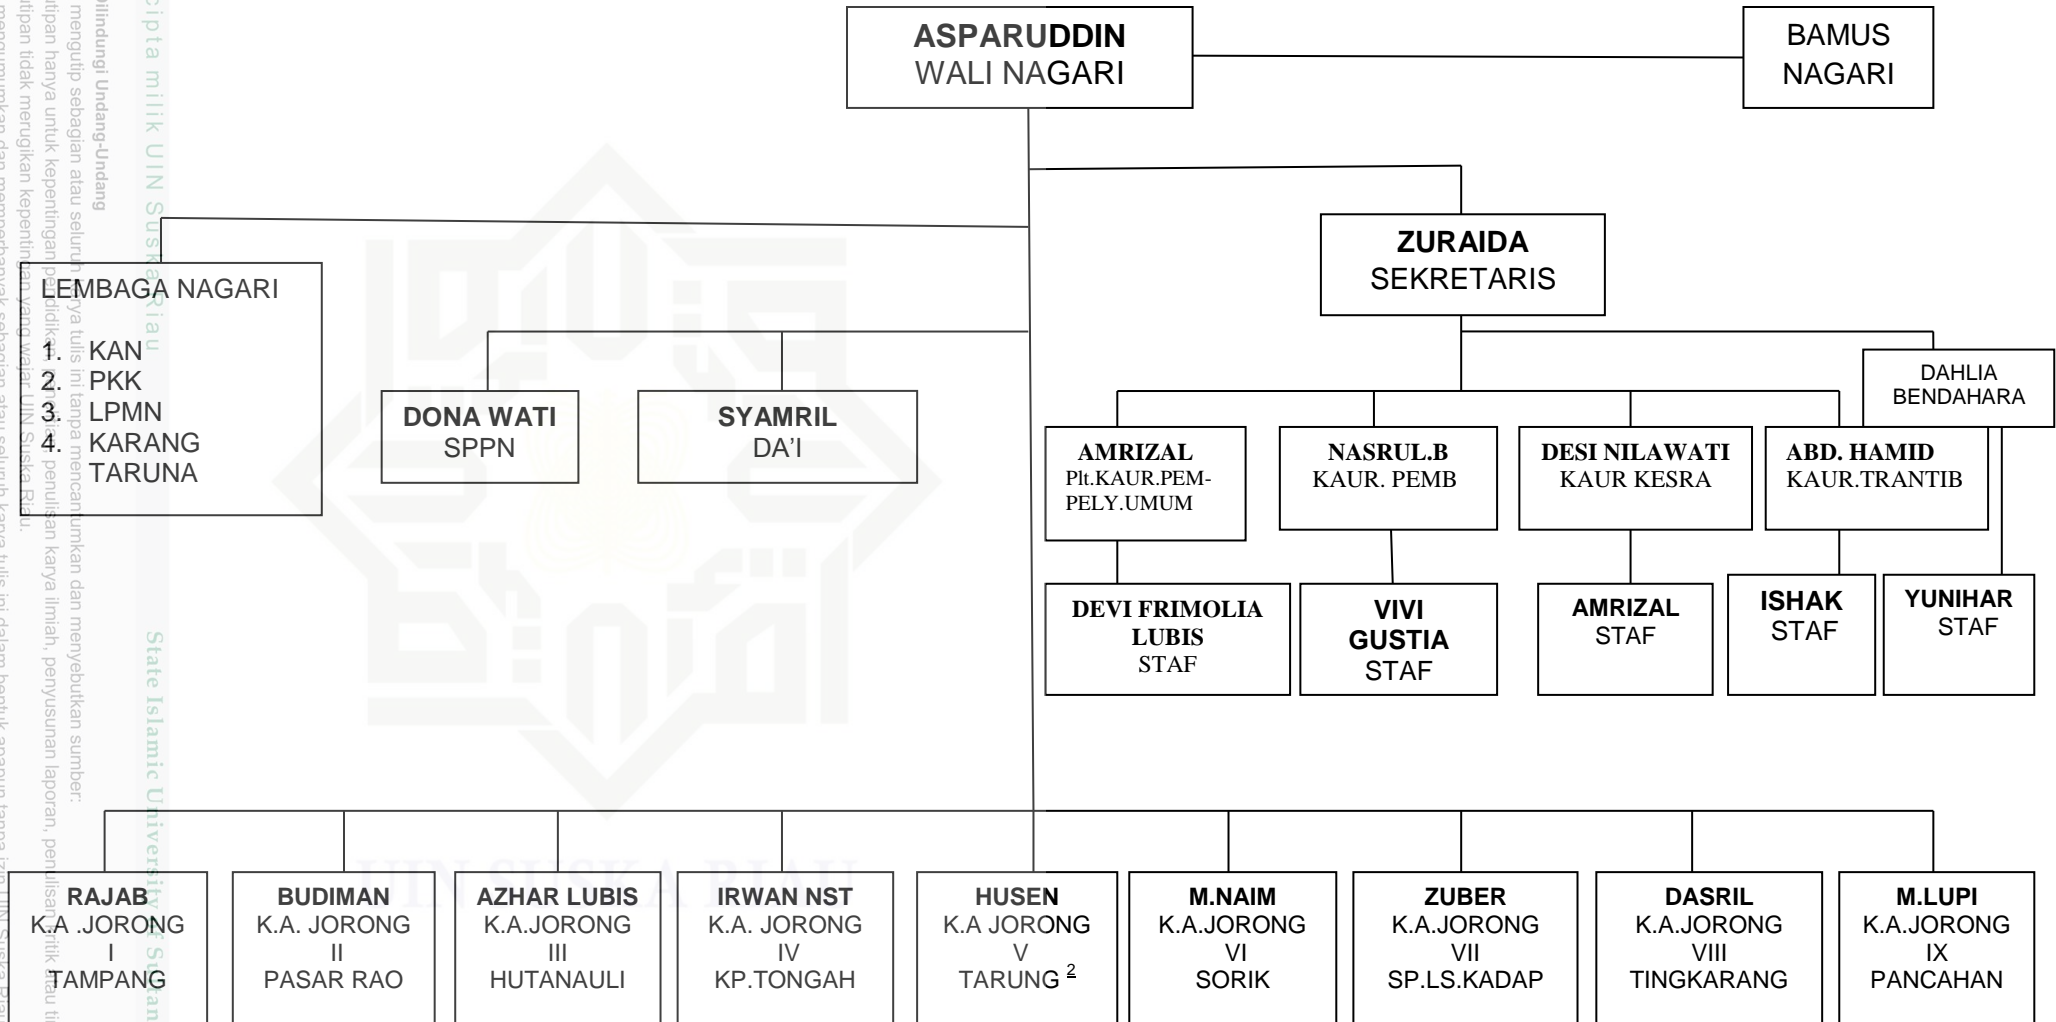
ASPARUDDIN
WALI NAGARI

BAMUS
NAGARI

LEMBAGA NAGARI

1. KAN
2. PKK
3. LPMN
4. KARANG TARUNA

DONA WATI
SPPN

SYAMRIL
DA'I

ZURAIDA
SEKRETARIS

DAHLIA
BENDAHARA

AMRIZAL
Plt.KAUR.PEM-PELY.UMUM

NASRUL.B
KAUR. PEMB

DESI NILAWATI
KAUR KESRA

ABD. HAMID
KAUR.TRANTIB

DEVI FRIMOLIA LUBIS
STAF

VIVI GUSTIA
STAF

AMRIZAL
STAF

ISHAK
STAF

YUNIHAR
STAF

RAJAB
K.A .JORONG
I
TAMPANG

BUDIMAN
K.A. JORONG
II
PASAR RAO

AZHAR LUBIS
K.A.JORONG
III
HUTANAULI

IRWAN NST
K.A. JORONG
IV
KP.TONGAH

HUSEN
K.A JORONG
V
TARUNG $^2$

M.NAIM
K.A.JORONG
VI
SORIK

ZUBER
K.A.JORONG
VII
SP.LS.KADAP

DASRIL
K.A.JORONG
VIII
TINGKARANG

M.LUPI
K.A.JORONG
IX
PANCAHAN

Hak Cipta milik UIN Suska Riau
State Islamic University of Sultan Syarif Kasim Riau
UIN SUSKA RIAU
Hak Cipta Dilindungi Undang-Undang
1. Dilarang mengutip sebagian atau seluruh karya tulis ini tanpa mencantumkan dan menyebutkan sumber:
a. Pengutipan hanya untuk kepentingan pendidikan, penelitian, penulisan karya ilmiah, penyusunan laporan, penulisan kritik atau tinjauan suatu masalah.
b. Pengutipan tidak merugikan kepentingan yang wajar UIN Suska Riau.
2. Dilarang mengumumkan dan memperbanyak sebagian atau seluruh karya tulis ini dalam bentuk apapun tanpa izin UIN Suska Riau.